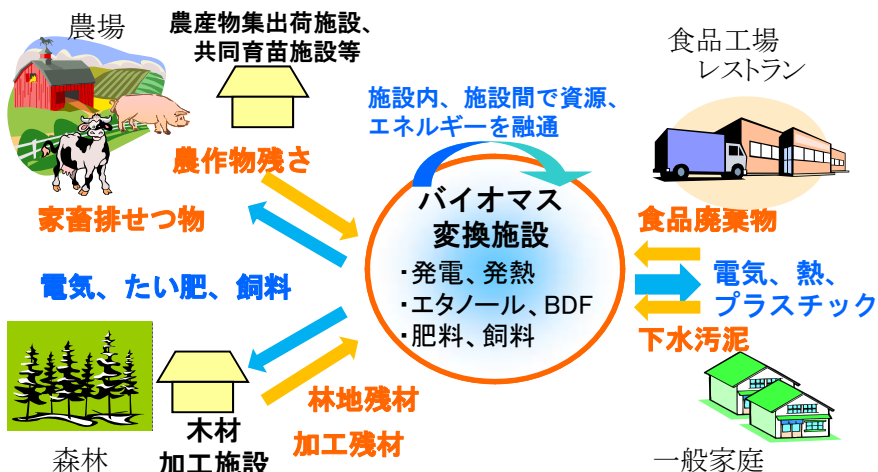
農場

農産物集出荷施設、
共同育苗施設等

食品工場
レストラン

施設内、施設間で資源、
エネルギーを融通

農作物残さ

家畜排せつ物

バイオマス
変換施設
・発電、発熱
・エタノール、BDF
・肥料、飼料

食品廃棄物

電気、たい肥、飼料

電気、熱、
プラスチック

下水汚泥

林地残材

加工残材

木材
加工施設

森林

一般家庭